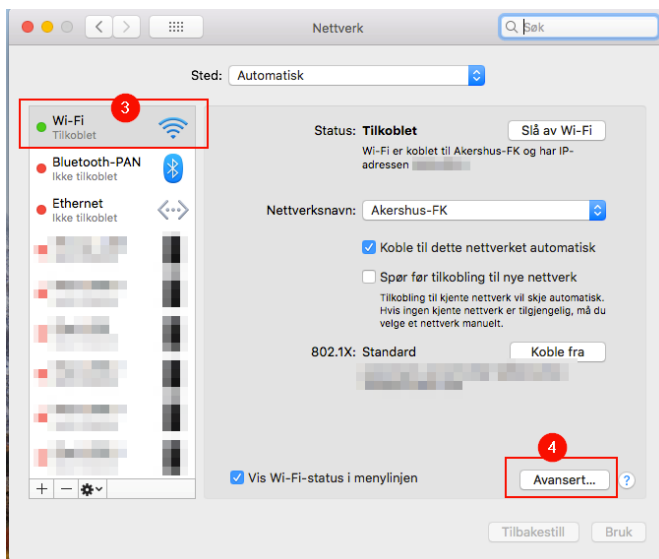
Nettverk

Søk

Sted: Automatisk

3

Wi-Fi
Tilkoblet

Bluetooth-PAN
Ikke tilkoblet

Ethernet
Ikke tilkoblet

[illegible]

Status: Tilkoblet

Slå av Wi-Fi

Wi-Fi er koblet til Akershus-FK og har IP-adressen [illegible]

Nettverksnavn: Akershus-FK

Koble til dette nettverket automatisk

Spør før tilkobling til nye nettverk

Tilkobling til kjente nettverk vil skje automatisk. Hvis ingen kjente nettverk er tilgjengelig, må du velge et nettverk manuelt.

802.1X: Standard

Koble fra

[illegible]

4

Vis Wi-Fi-status i menylinjen

Avansert...

?

+ −

Tilbakestill

Bruk